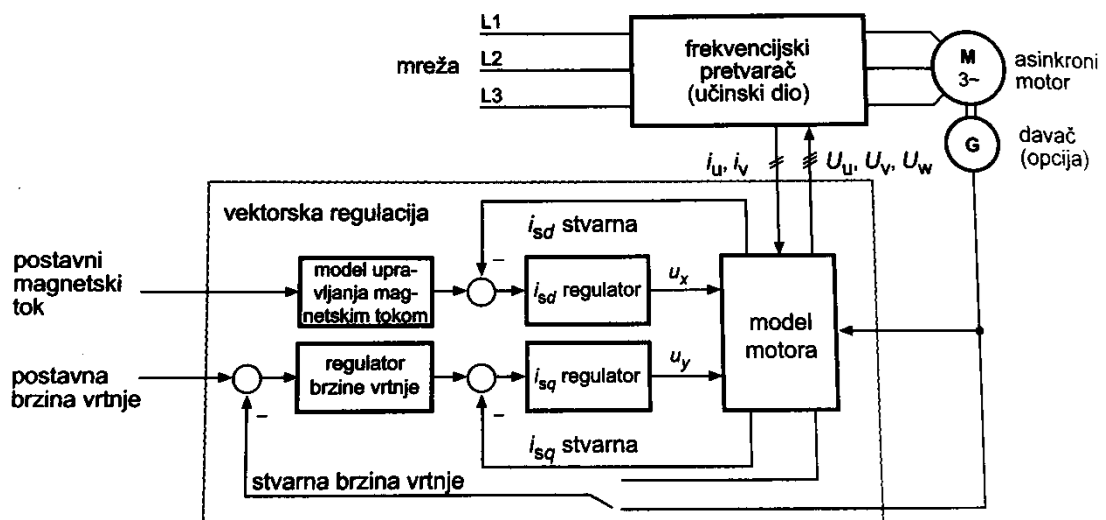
L1

mreža L2

L3

frekvencijski pretvarač (učinski dio)

M 3~

asinkroni motor

G

davač (opcija)

$i_u, i_v$

$U_u, U_v, U_w$

vektorska regulacija

$i_{sd}$ stvarna

postavni magnetski tok

model upravljanja magnetskim tokom

–

$i_{sd}$ regulator

$u_x$

model motora

postavna brzina vrtnje

regulator brzine vrtnje

$i_{sq}$ regulator

$u_y$

–

–

$i_{sq}$ stvarna

stvarna brzina vrtnje